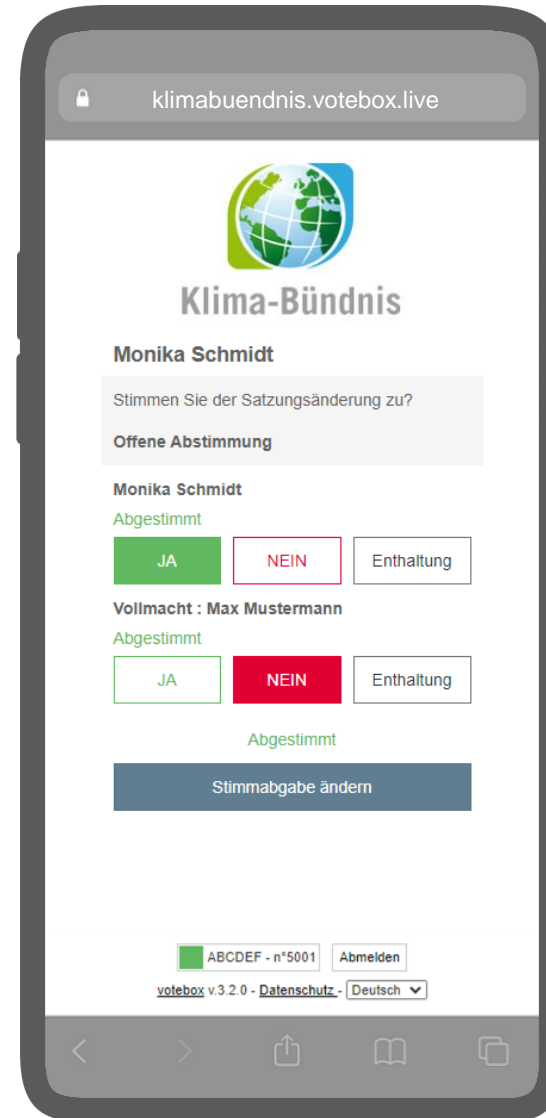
klimabuendnis.votebox.live

Klima-Bündnis

Monika Schmidt

Stimmen Sie der Satzungsänderung zu?

Offene Abstimmung

Monika Schmidt

Abgestimmt

JA | NEIN | Enthaltung

Vollmacht : Max Mustermann

Abgestimmt

JA | NEIN | Enthaltung

Abgestimmt

Stimmabgabe ändern

ABCDEF - n°5001 Abmelden

votebox v.3.2.0 - Datenschutz - Deutsch